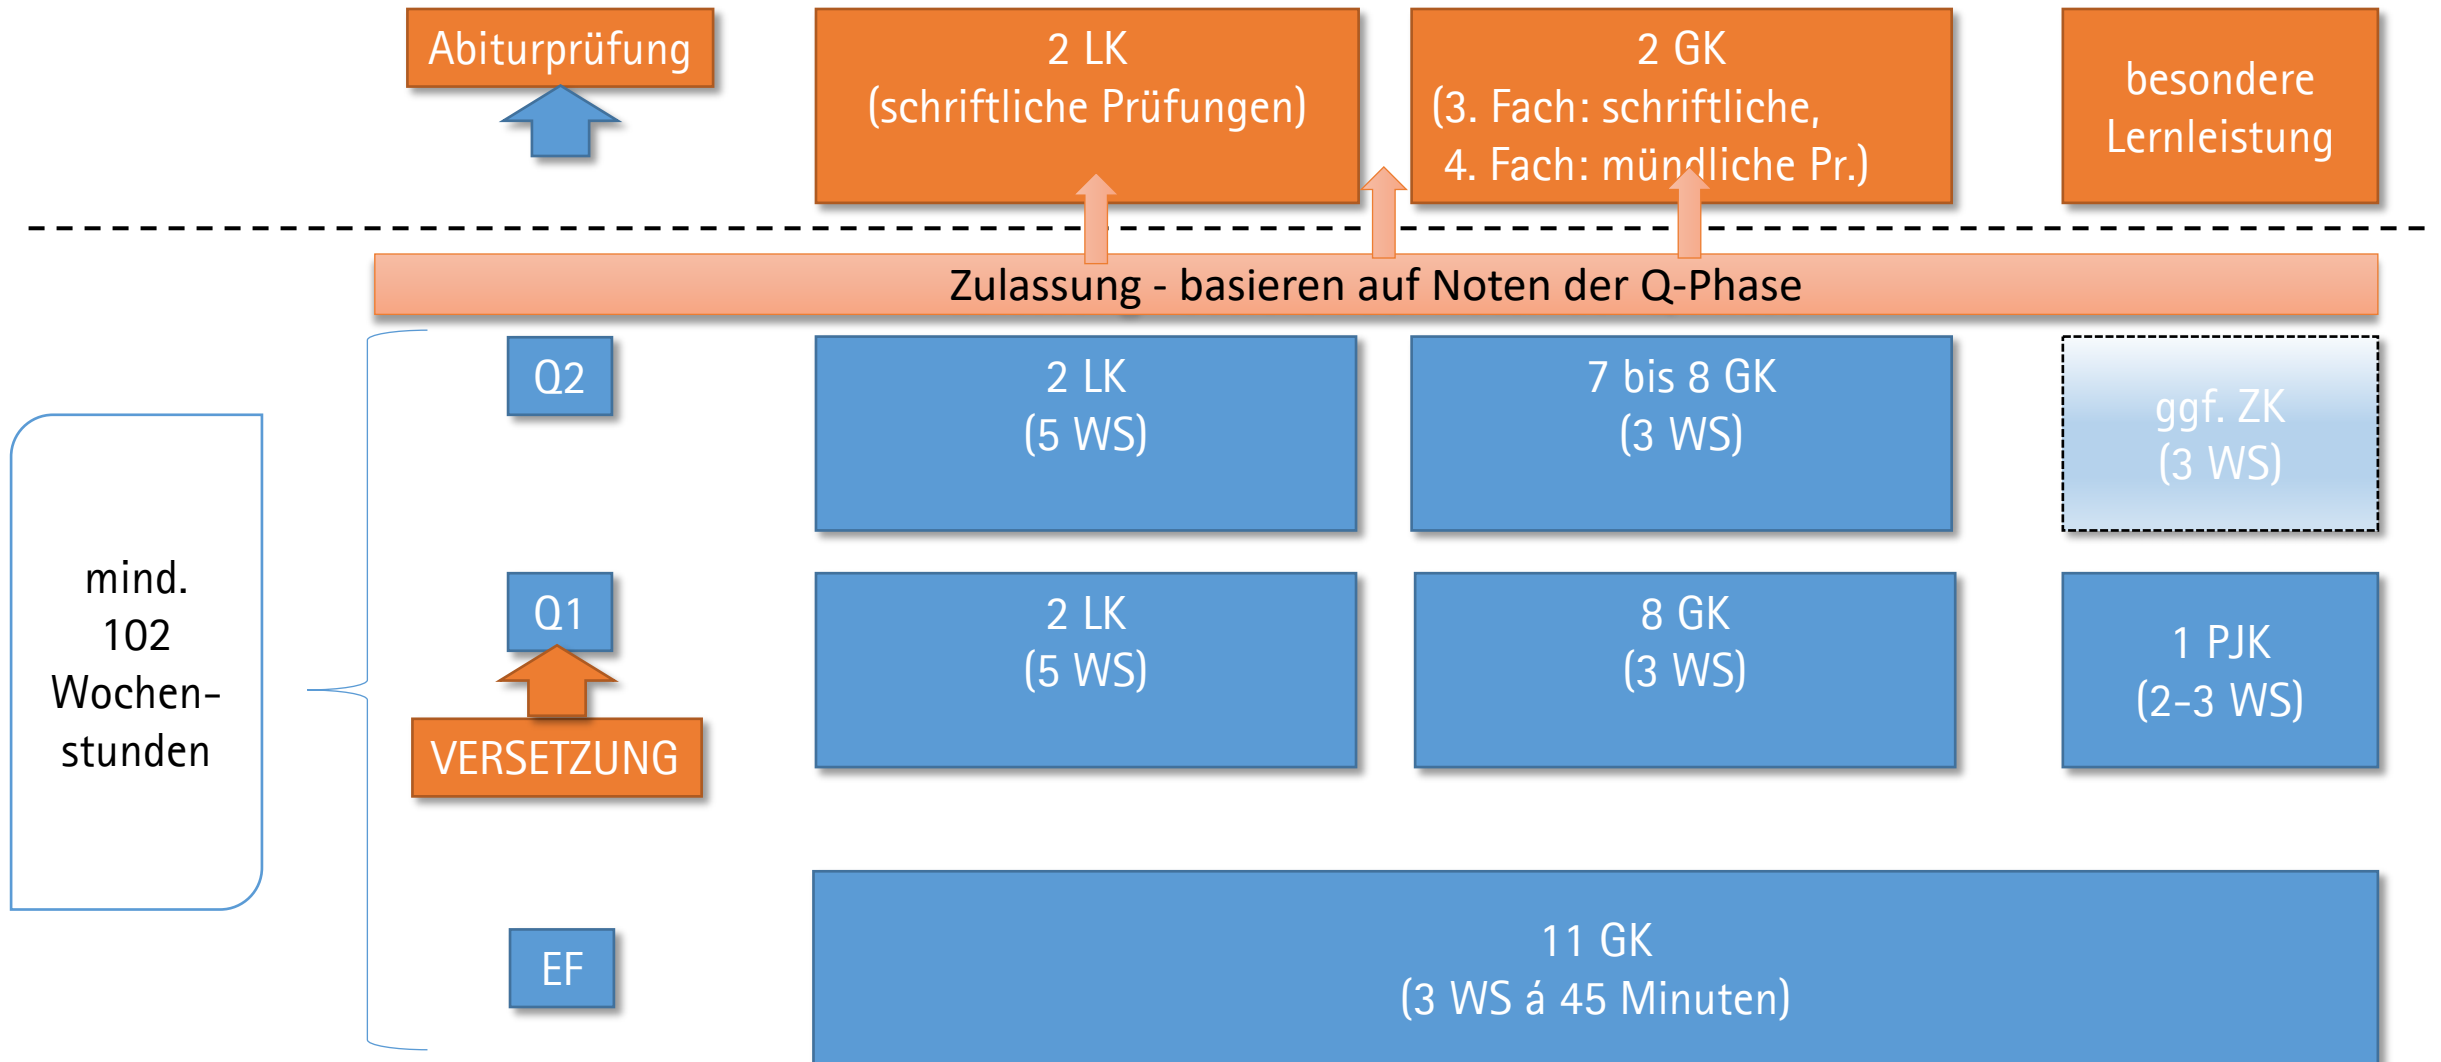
Abiturprüfung

2 LK
(schriftliche Prüfungen)

2 GK
(3. Fach: schriftliche,
4. Fach: mündliche Pr.)

besondere Lernleistung

Zulassung - basieren auf Noten der Q-Phase

mind. 102 Wochenstunden

Q2

2 LK
(5 WS)

7 bis 8 GK
(3 WS)

ggf. ZK
(3 WS)

Q1

2 LK
(5 WS)

8 GK
(3 WS)

1 PJK
(2-3 WS)

VERSETZUNG

EF

11 GK
(3 WS á 45 Minuten)